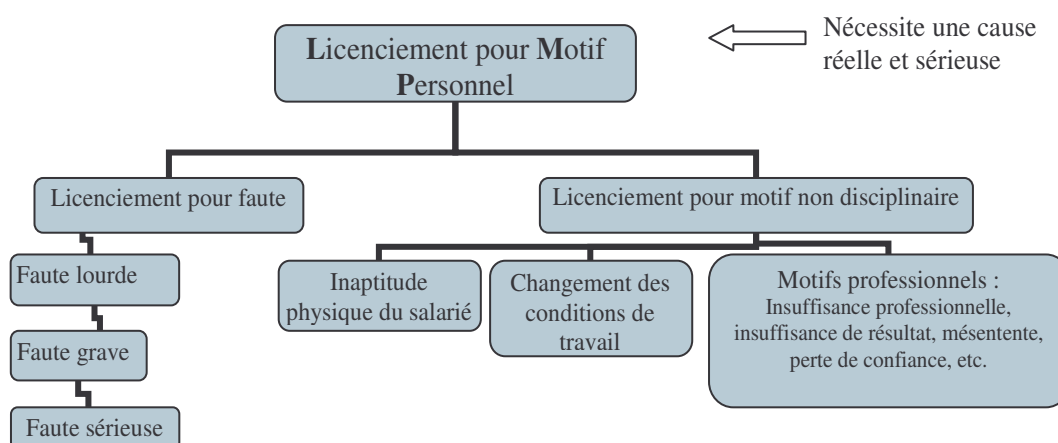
Licenciement pour Motif Personnel

Nécessite une cause réelle et sérieuse

Licenciement pour faute

Faute lourde

Faute grave

Faute sérieuse

Licenciement pour motif non disciplinaire

Inaptitude physique du salarié

Changement des conditions de travail

Motifs professionnels : Insuffisance professionnelle, insuffisance de résultat, mésentente, perte de confiance, etc.